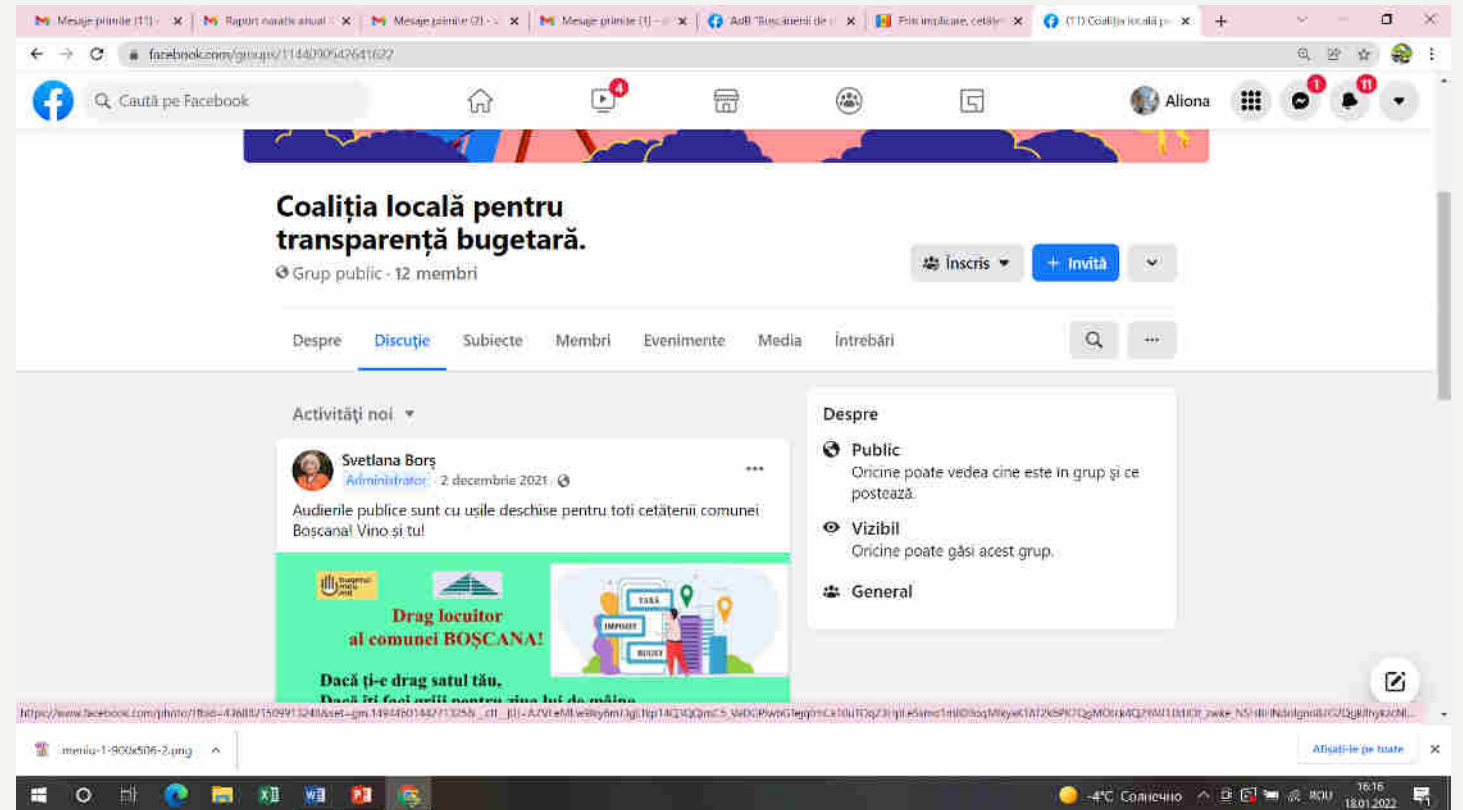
Mesaje primite (11) - × Raport narativ anual × Mesaje primite (2) - × Mesaje primite (1) - × AdB "Boșcanenii de × Prin implicare, cetăți × (11) Coaliția locală p × +

facebook.com/groups/1144090942641622

Caută pe Facebook

4

Aliona

1

11

Coaliția locală pentru transparență bugetară.

Grup public · 12 membri

Înscris

+ Invită

Despre Discuție Subiecte Membri Evenimente Media Întrebări

Activități noi

Svetlana Borș
Administrator · 2 decembrie 2021 ·

...

Audierile publice sunt cu ușile deschise pentru toti cetățenii comunei Boșcana! Vino și tu!

bugetul meu

Drag locuitor al comunei BOȘCANA!

Dacă ți-e drag satul tău,
Dacă îți faci griji pentru ziua lui de mâine

TAXĂ
IMPOZIT
BUGET

Despre

Public
Oricine poate vedea cine este în grup și ce postează.

Vizibil
Oricine poate găsi acest grup.

General

https://www.facebook.com/photo/?fbid=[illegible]

meniu-1-900x506-2.png

Afișați-le pe toate

-4°C Солнечно ROU 16:16 18.01.2022